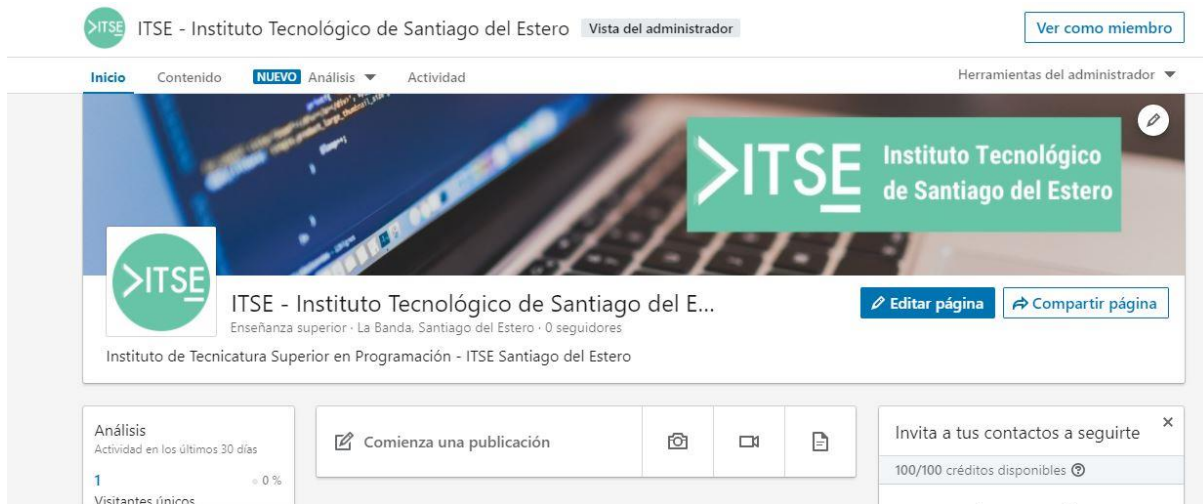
>ITSE ITSE - Instituto Tecnológico de Santiago del Estero Vista del administrador

Ver como miembro

Inicio Contenido NUEVO Análisis Actividad

Herramientas del administrador

>ITSE Instituto Tecnológico de Santiago del Estero

>ITSE

ITSE - Instituto Tecnológico de Santiago del E...

Enseñanza superior · La Banda, Santiago del Estero · 0 seguidores

Editar página Compartir página

Instituto de Tecnicatura Superior en Programación - ITSE Santiago del Estero

Análisis
Actividad en los últimos 30 días

1 0 %
Visitantes únicos

Comienza una publicación

Invita a tus contactos a seguirte

100/100 créditos disponibles